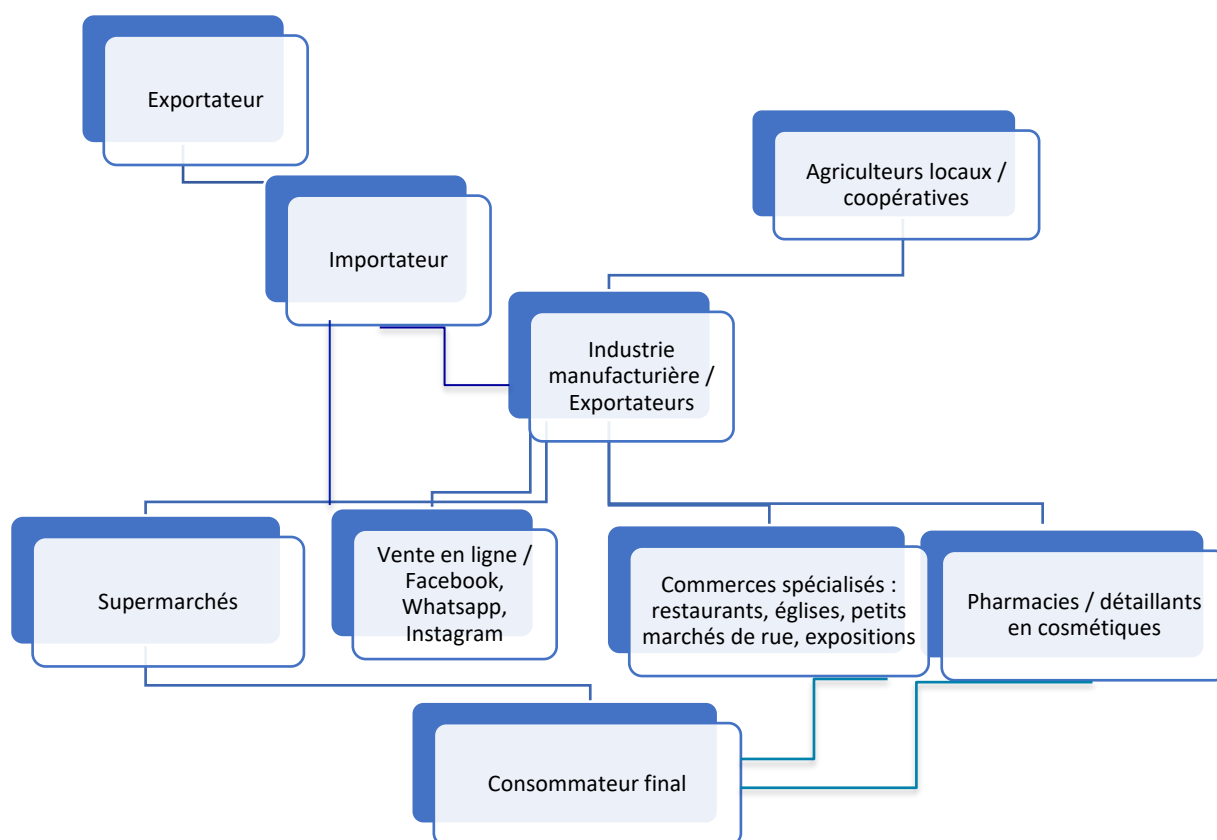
Exportateur

Agriculteurs locaux / coopératives

Importateur

Industrie manufacturière / Exportateurs

Supermarchés

Vente en ligne / Facebook, Whatsapp, Instagram

Commerces spécialisés : restaurants, églises, petits marchés de rue, expositions

Pharmacies / détaillants en cosmétiques

Consommateur final